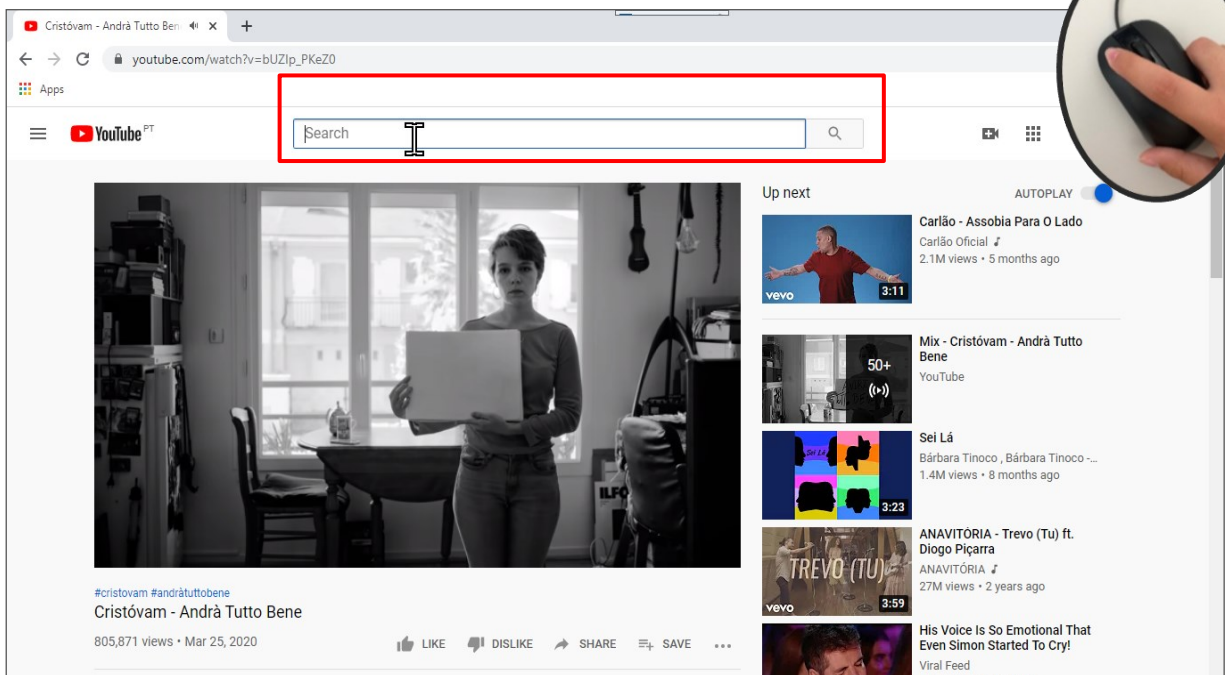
Cristóvam - Andrà Tutto Ben

youtube.com/watch?v=bUZIp_PKeZ0

Apps

YouTube PT

Search

Up next

AUTOPLAY

Carlão - Assobia Para O Lado
Carlão Oficial ♪
2.1M views • 5 months ago
vevo
3:11

Mix - Cristóvam - Andrà Tutto Bene
YouTube
50+

Sei Lá
Bárbara Tinoco , Bárbara Tinoco -...
1.4M views • 8 months ago
3:23

ANAVITÓRIA - Trevo (Tu) ft. Diogo Piçarra
ANAVITÓRIA ♪
27M views • 2 years ago
TREVO (TU)
vevo
3:59

His Voice Is So Emotional That Even Simon Started To Cry!
Viral Feed

#cristovam #andràtuttobene
Cristóvam - Andrà Tutto Bene
805,871 views • Mar 25, 2020

LIKE DISLIKE SHARE SAVE ...